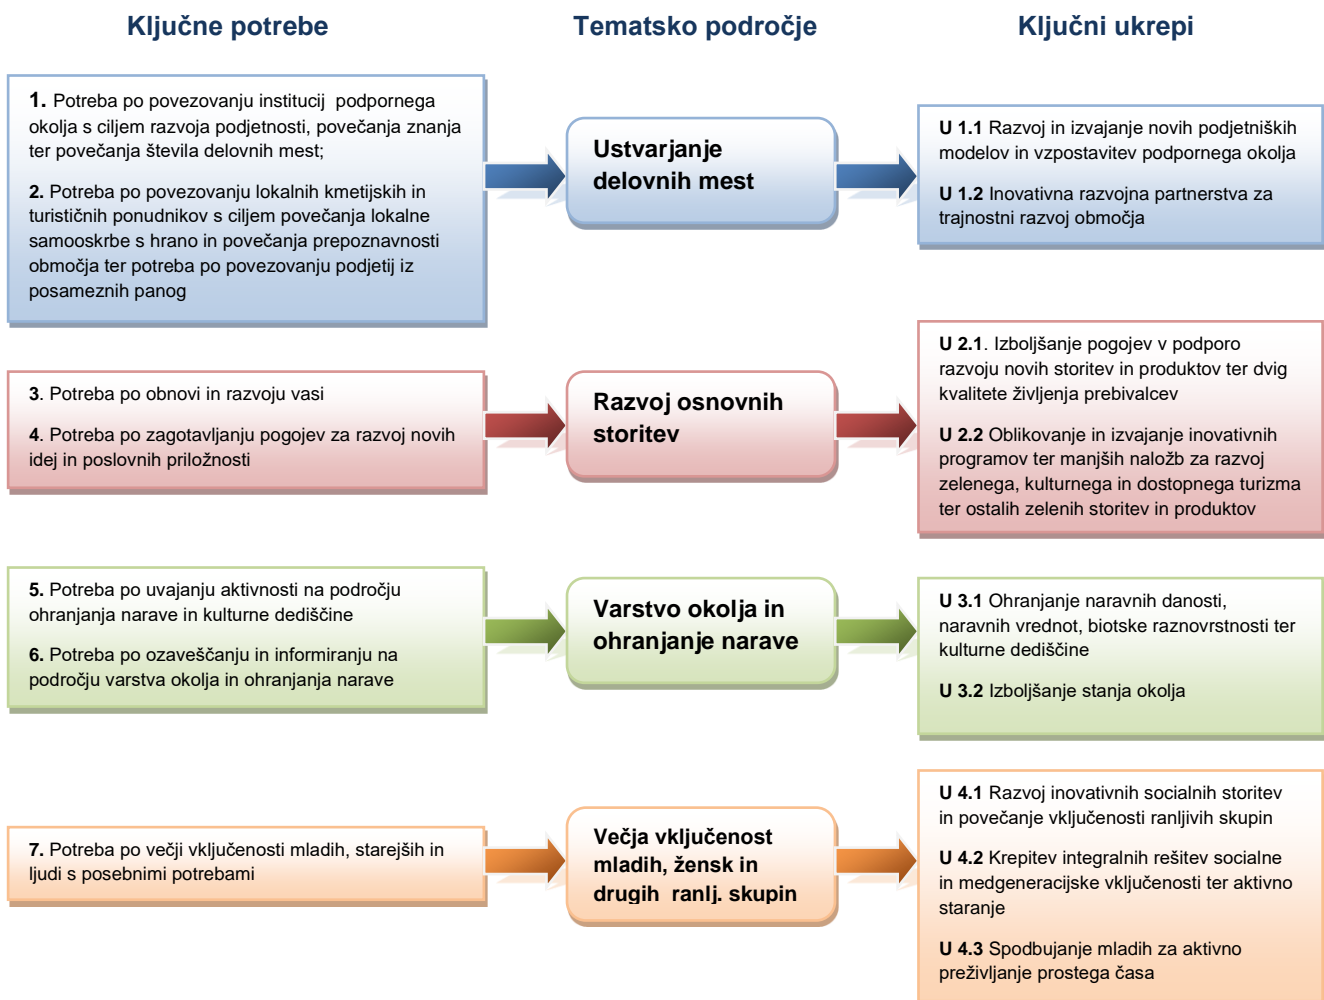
Ključne potrebe

Tematsko področje

Ključni ukrepi

1. Potreba po povezovanju institucij podpornega okolja s ciljem razvoja podjetnosti, povečanja znanja ter povečanja števila delovnih mest;

2. Potreba po povezovanju lokalnih kmetijskih in turističnih ponudnikov s ciljem povečanja lokalne samooskrbe s hrano in povečanja prepoznavnosti območja ter potreba po povezovanju podjetij iz posameznih panog

Ustvarjanje delovnih mest

U 1.1 Razvoj in izvajanje novih podjetniških modelov in vzpostavitev podpornega okolja

U 1.2 Inovativna razvojna partnerstva za trajnostni razvoj območja

3. Potreba po obnovi in razvoju vasi

4. Potreba po zagotavljanju pogojev za razvoj novih idej in poslovnih priložnosti

Razvoj osnovnih storitev

U 2.1. Izboljšanje pogojev v podporo razvoju novih storitev in produktov ter dvig kvalitete življenja prebivalcev

U 2.2 Oblikovanje in izvajanje inovativnih programov ter manjših naložb za razvoj zelenega, kulturnega in dostopnega turizma ter ostalih zelenih storitev in produktov

5. Potreba po uvajanju aktivnosti na področju ohranjanja narave in kulturne dediščine

6. Potreba po ozaveščanju in informiranju na področju varstva okolja in ohranjanja narave

Varstvo okolja in ohranjanje narave

U 3.1 Ohranjanje naravnih danosti, naravnih vrednot, biotske raznovrstnosti ter kulturne dediščine

U 3.2 Izboljšanje stanja okolja

7. Potreba po večji vključenosti mladih, starejših in ljudi s posebnimi potrebami

Večja vključenost mladih, žensk in drugih ranlj. skupin

U 4.1 Razvoj inovativnih socialnih storitev in povečanje vključenosti ranljivih skupin

U 4.2 Krepitev integralnih rešitev socialne in medgeneracijske vključenosti ter aktivno staranje

U 4.3 Spodbujanje mladih za aktivno preživljanje prostega časa